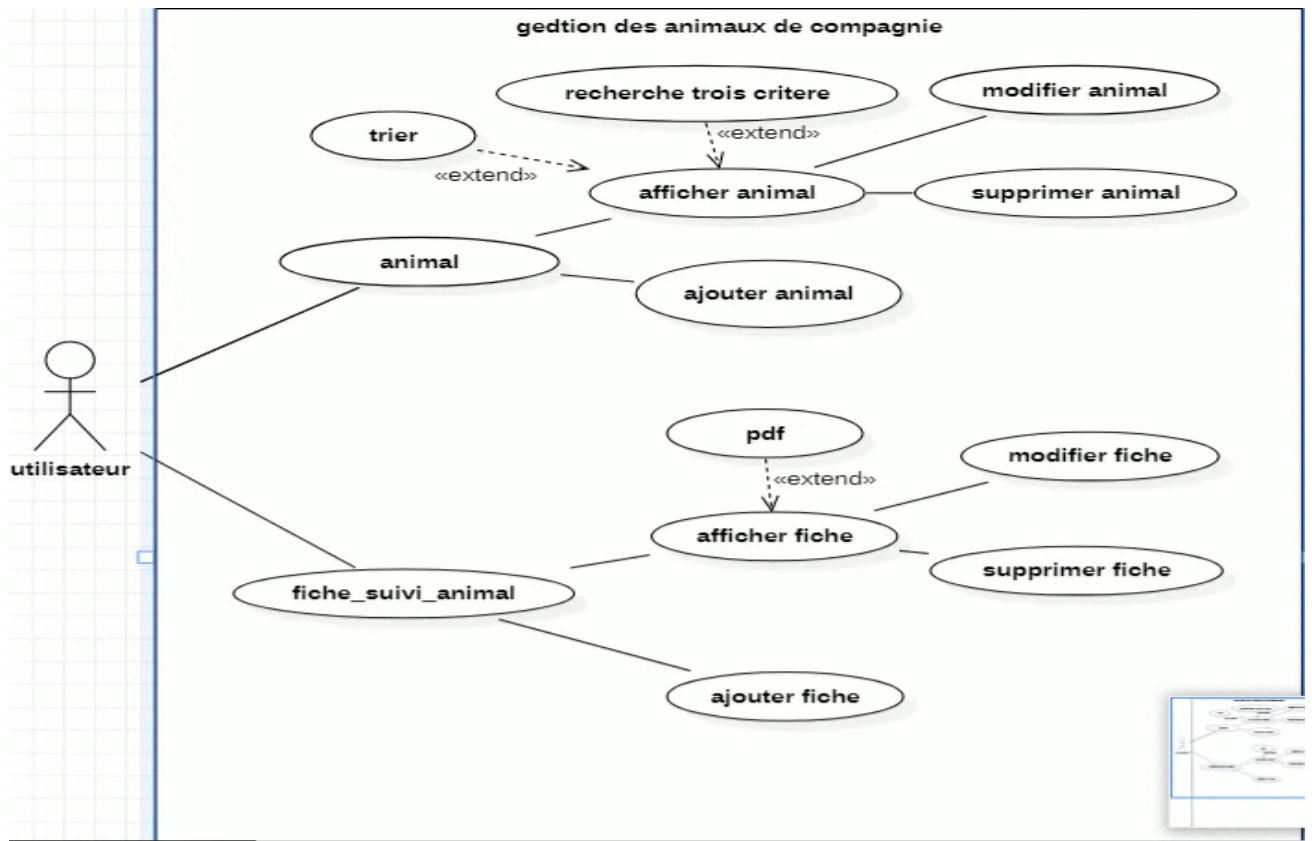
gedtion des animaux de compagnie

recherche trois critere

modifier animal

trier

«extend»

«extend»

afficher animal

supprimer animal

animal

ajouter animal

utilisateur

pdf

«extend»

modifier fiche

afficher fiche

supprimer fiche

fiche_suivi_animal

ajouter fiche